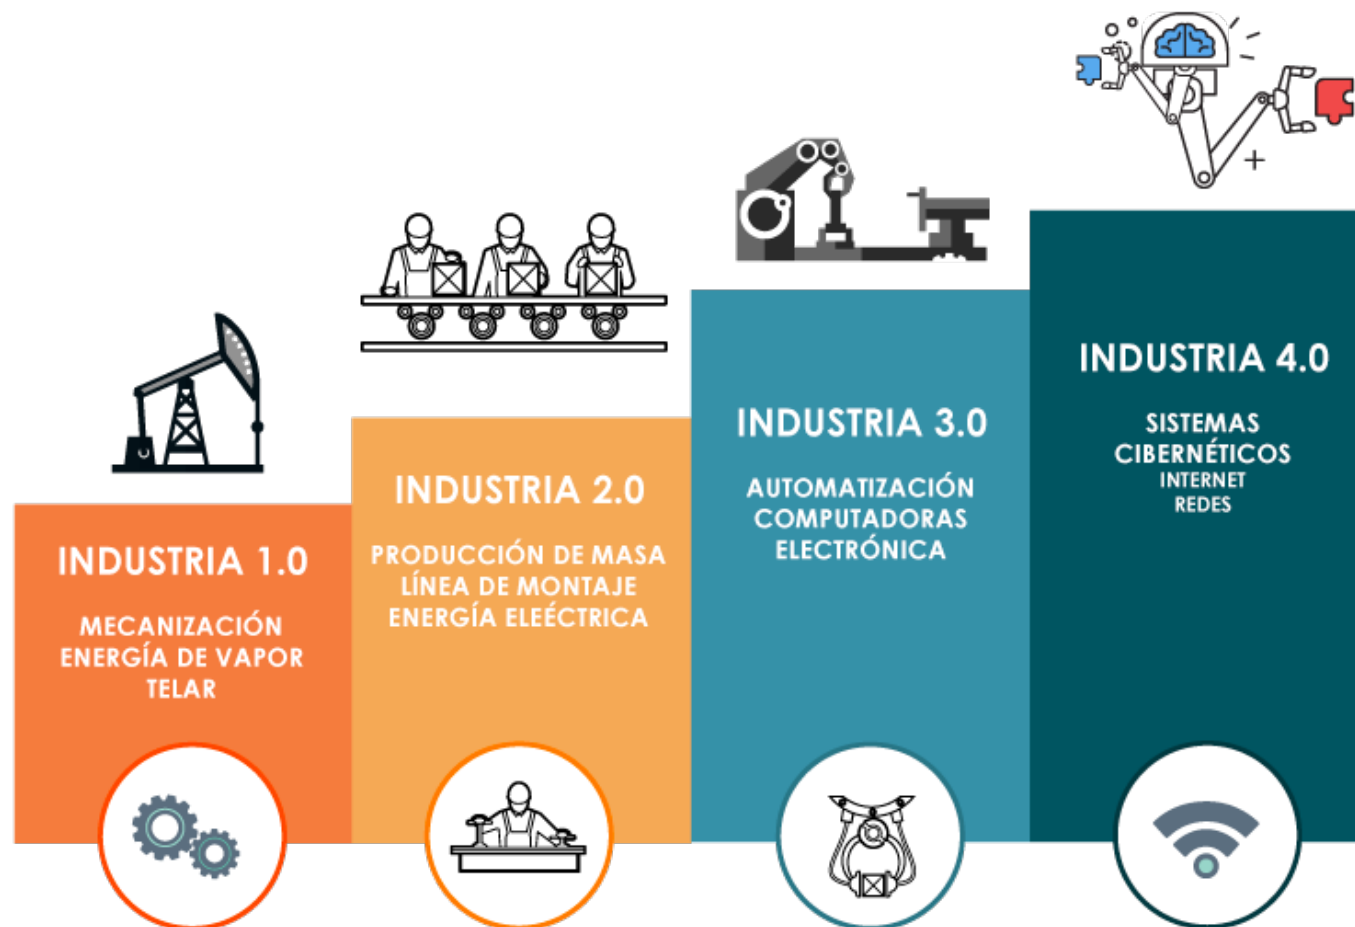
INDUSTRIA 1.0

MECANIZACIÓN
ENERGÍA DE VAPOR
TELAR

INDUSTRIA 2.0

PRODUCCIÓN DE MASA
LÍNEA DE MONTAJE
ENERGÍA ELEÉCTRICA

INDUSTRIA 3.0

AUTOMATIZACIÓN
COMPUTADORAS
ELECTRÓNICA

INDUSTRIA 4.0

SISTEMAS
CIBERNÉTICOS
INTERNET
REDES